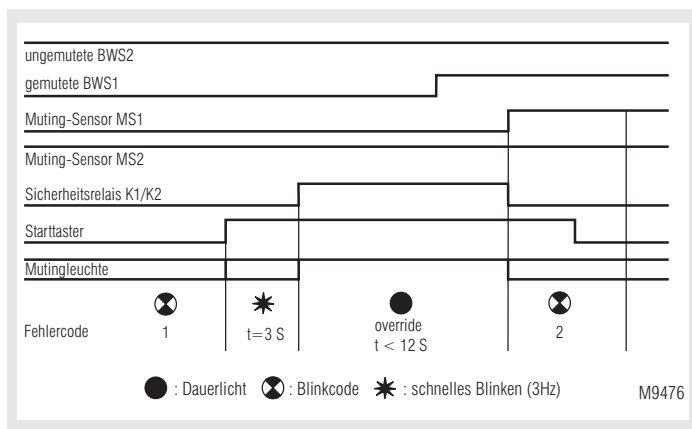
ungemutete BWS2

gemutete BWS1

Muting-Sensor MS1

Muting-Sensor MS2

Sicherheitsrelais K1/K2

Starttaster

Mutingleuchte

Fehlercode

1

t=3 S

override
t < 12 S

2

: Dauerlicht : Blinkcode : schnelles Blinken (3Hz)

M9476